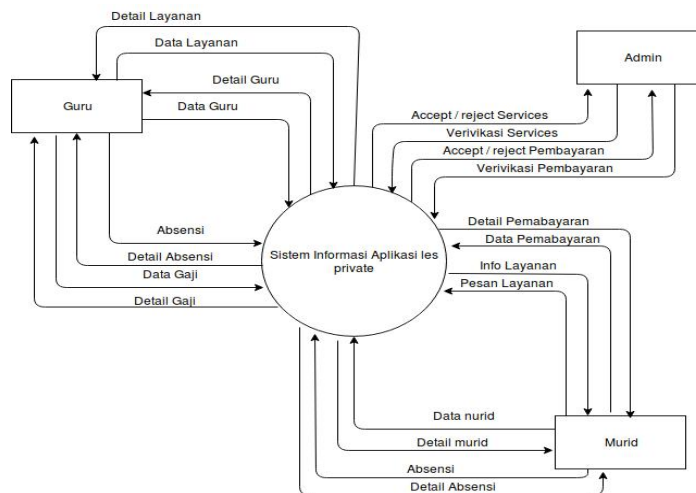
Detail Layanan

Data Layanan

Detail Guru

Data Guru

Guru

Admin

Accept / reject Services

Verivikasi Services

Accept / reject Pembayaran

Verivikasi Pembayaran

Detail Pemabayaran

Data Pemabayaran

Info Layanan

Pesan Layanan

Absensi

Detail Absensi

Data Gaji

Detail Gaji

Sistem Informasi Aplikasi les private

Data nurid

Detail murid

Absensi

Detail Absensi

Murid